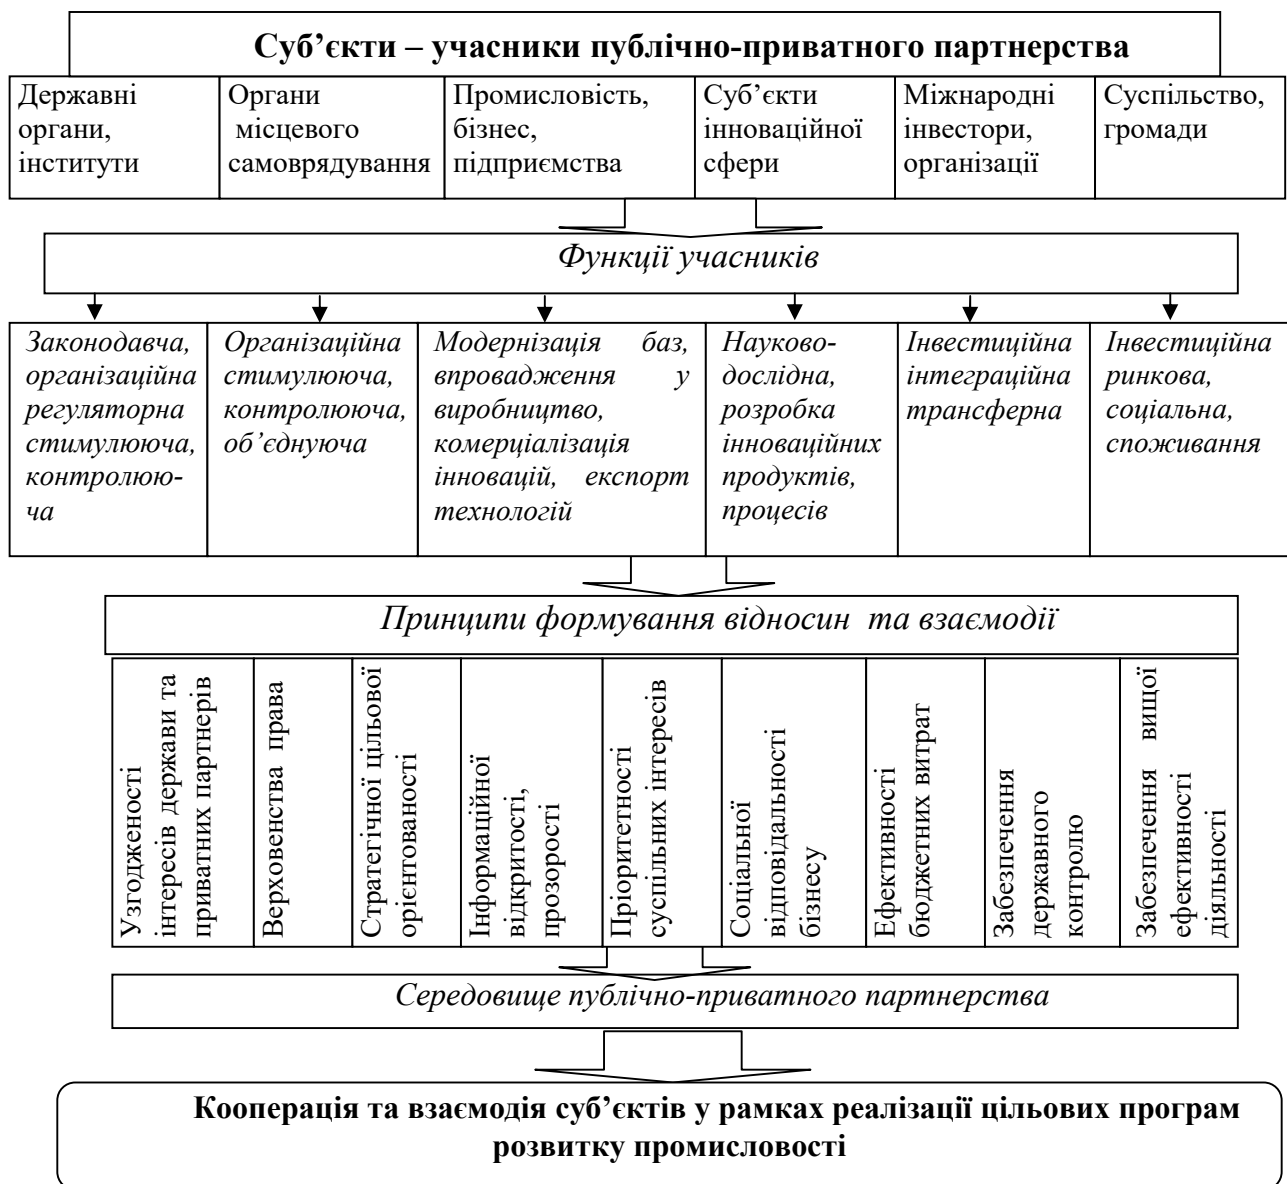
Суб’єкти – учасники публічно-приватного партнерства

| Державні органи, інститути | Органи місцевого самоврядування | Промисловість, бізнес, підприємства | Суб’єкти інноваційної сфери | Міжнародні інвестори, організації | Суспільство, громади |
|---|---|---|---|---|---|

Функції учасників

| Законодавча, організаційна регуляторна стимулююча, контролююча | Організаційна стимулююча, контролююча, об’єднуюча | Модернізація баз, впровадження у виробництво, комерціалізація інновацій, експорт технологій | Науково-дослідна, розробка інноваційних продуктів, процесів | Інвестиційна інтеграційна трансферна | Інвестиційна ринкова, соціальна, споживання |
|---|---|---|---|---|---|

Принципи формування відносин та взаємодії

| Узгодженості інтересів держави та приватних партнерів | Верховенства права | Стратегічної цільової орієнтованості | Інформаційної відкритості, прозорості | Пріоритетності суспільних інтересів | Соціальної відповідальності бізнесу | Ефективності бюджетних витрат | Забезпечення державного контролю | Забезпечення вищої ефективності діяльності |
|---|---|---|---|---|---|---|---|---|

Середовище публічно-приватного партнерства

Кооперація та взаємодія суб’єктів у рамках реалізації цільових програм розвитку промисловості